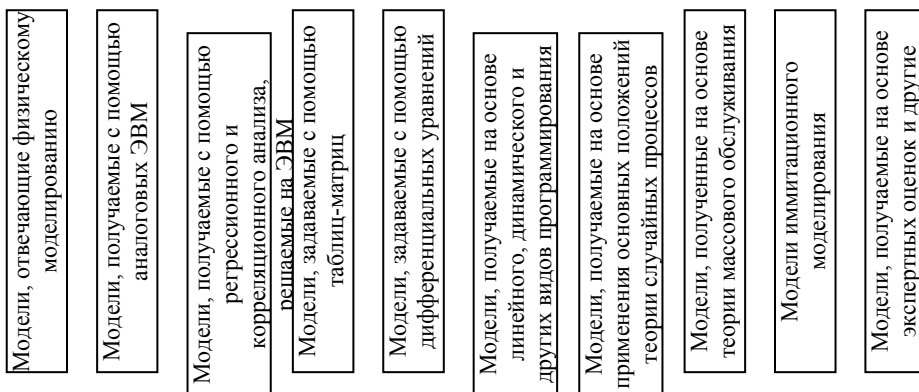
Модели, отвечающие физическому моделированию

Модели, получаемые с помощью аналоговых ЭВМ

Модели, получаемые с помощью регрессионного и корреляционного анализа, решаемые на ЭВМ

Модели, задаваемые с помощью таблиц-матриц

Модели, задаваемые с помощью дифференциальных уравнений

Модели, получаемые на основе линейного, динамического и других видов программирования

Модели, получаемые на основе применения основных положений теории случайных процессов

Модели, полученные на основе теории массового обслуживания

Модели имитационного моделирования

Модели, получаемые на основе экспертных оценок и другие